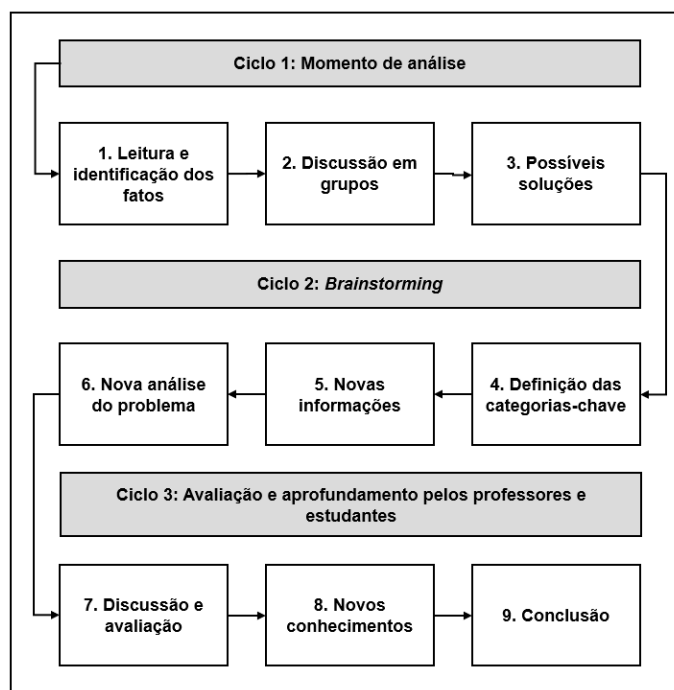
Ciclo 1: Momento de análise

1. Leitura e identificação dos fatos

2. Discussão em grupos

3. Possíveis soluções

Ciclo 2: *Brainstorming*

6. Nova análise do problema

5. Novas informações

4. Definição das categorias-chave

Ciclo 3: Avaliação e aprofundamento pelos professores e estudantes

7. Discussão e avaliação

8. Novos conhecimentos

9. Conclusão